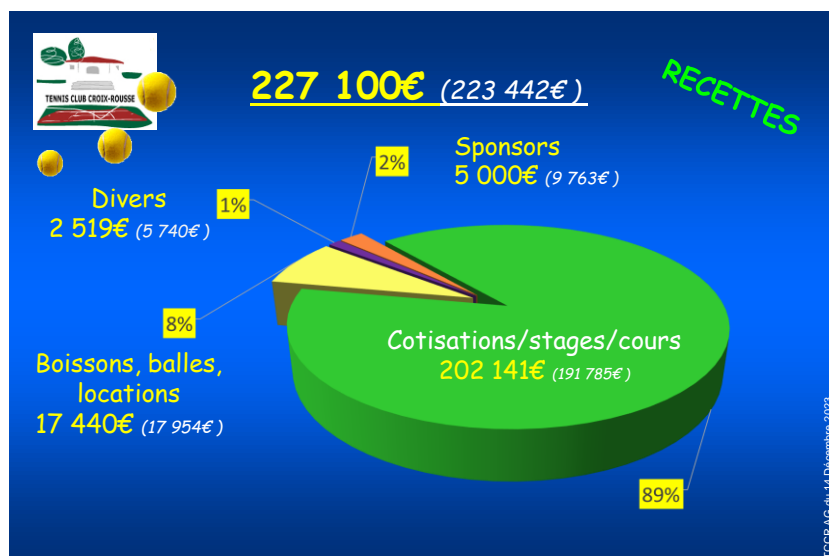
TENNIS CLUB CROIX-ROUSSE

227 100€ (223 442€ )

RECETTES

Sponsors
5 000€ (9 763€ )

2%

Divers
2 519€ (5 740€ )

1%

8%

Boissons, balles, locations
17 440€ (17 954€ )

Cotisations/stages/cours
202 141€ (191 785€ )

89%

TCCR AG du 14 Décembre 2023